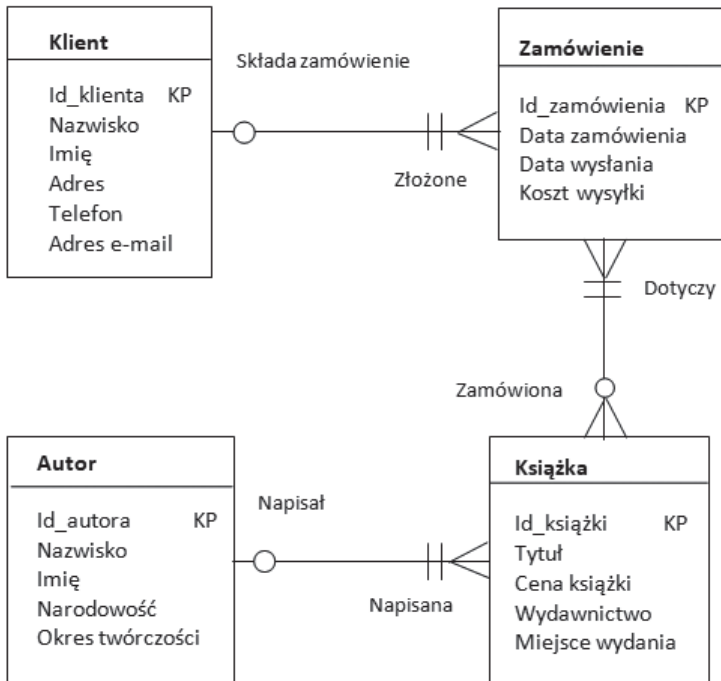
Klient

Id_klienta KP
Nazwisko
Imię
Adres
Telefon
Adres e-mail

Składa zamówienie

Złożone

Zamówienie

Id_zamówienia KP
Data zamówienia
Data wysłania
Koszt wysyłki

Dotyczy

Zamówiona

Autor

Id_autora KP
Nazwisko
Imię
Narodowość
Okres twórczości

Napisał

Napisana

Książka

Id_książki KP
Tytuł
Cena książki
Wydawnictwo
Miejsce wydania